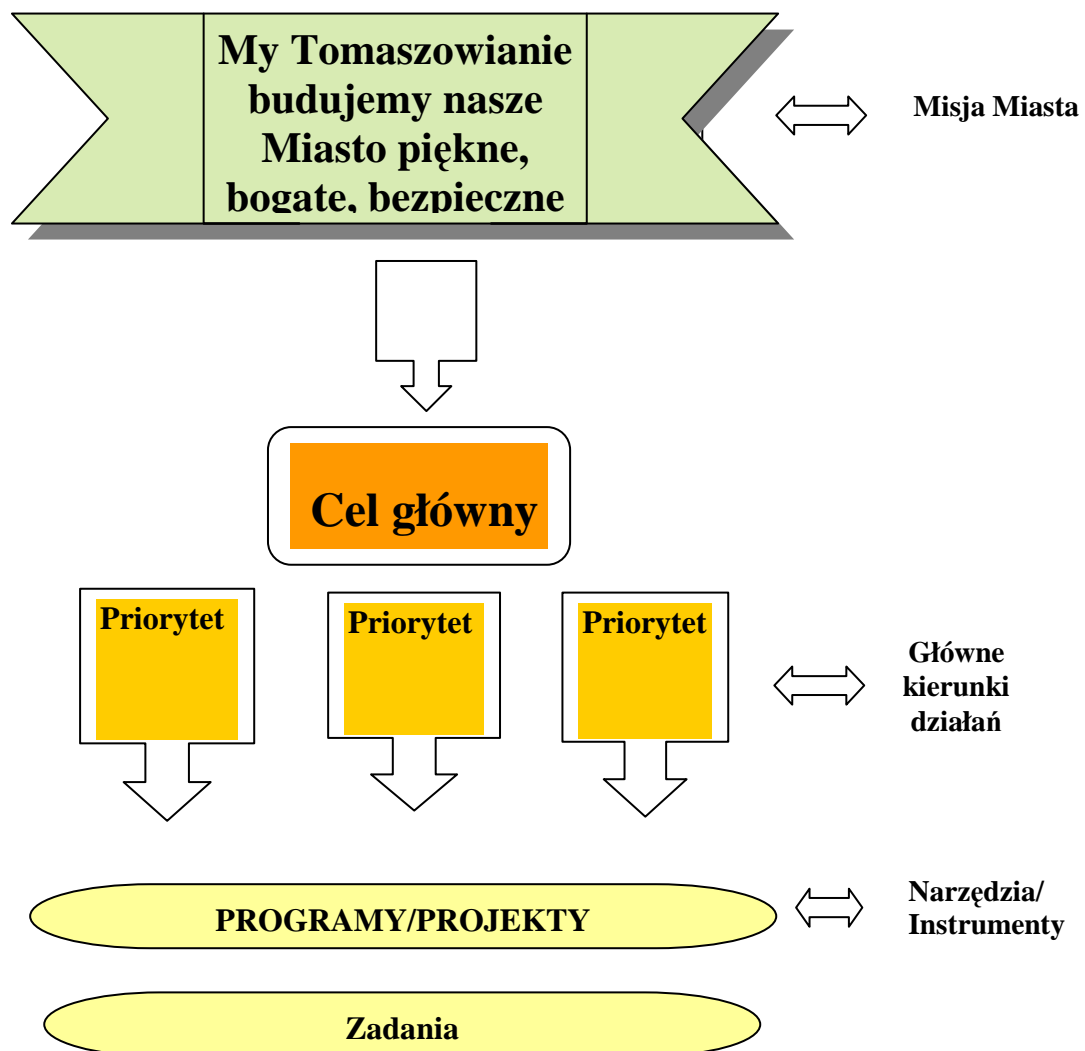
My Tomaszowianie budujemy nasze Miasto piękne, bogate, bezpieczne

Misja Miasta

Cel główny

Priorytet

Priorytet

Priorytet

Główne kierunki działań

PROGRAMY/PROJEKTY

Narzędzia/ Instrumenty

Zadania